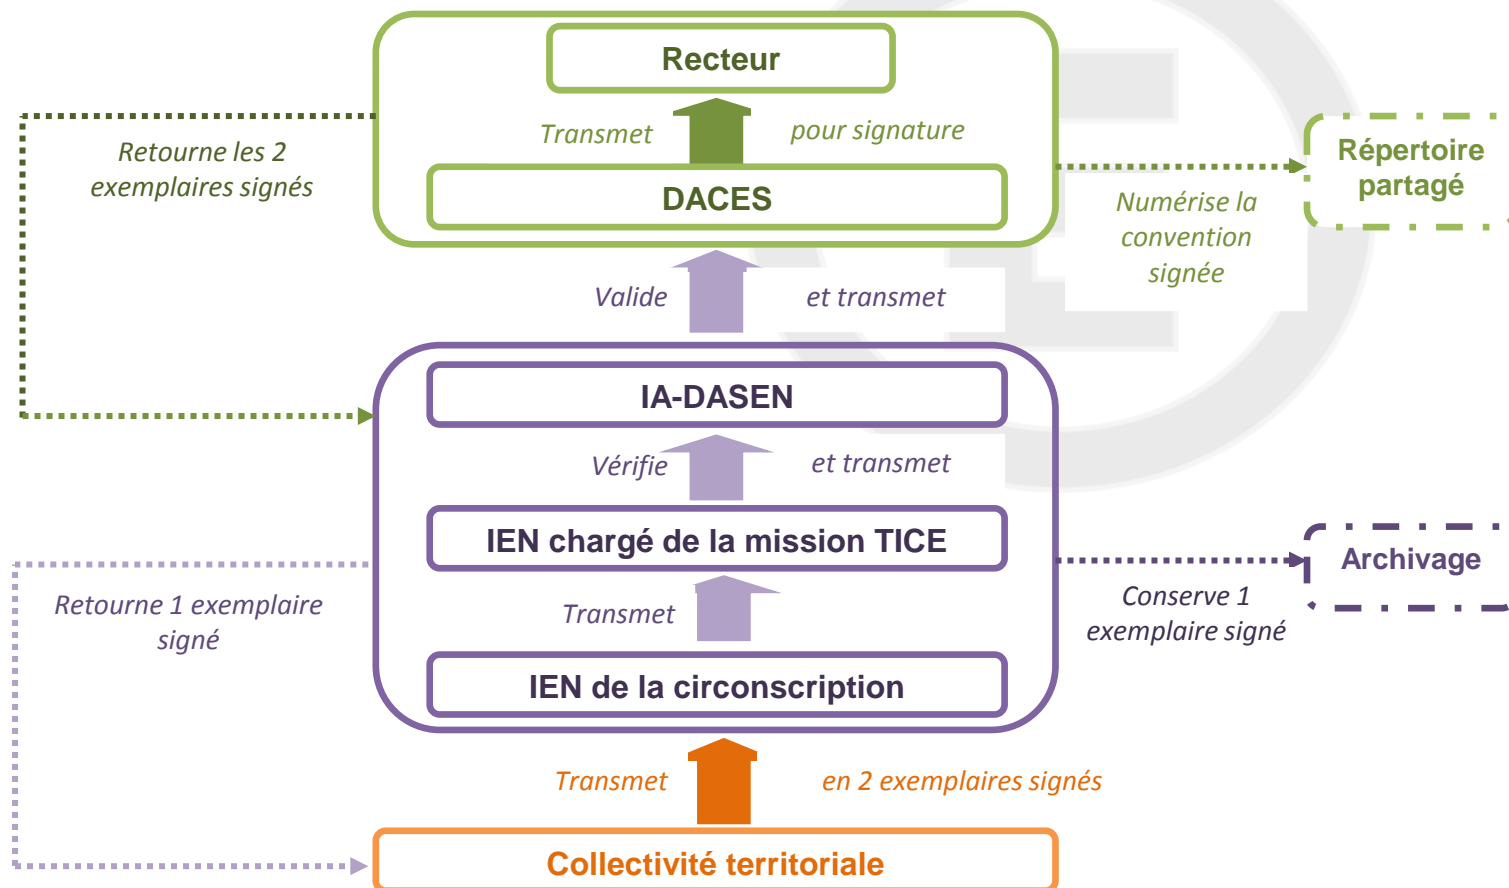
Recteur

Transmet pour signature

DACES

Retourne les 2 exemplaires signés

Répertoire partagé

Numérise la convention signée

Valide et transmet

IA-DASEN

Vérifie et transmet

IEN chargé de la mission TICE

Archivage

Conserve 1 exemplaire signé

Retourne 1 exemplaire signé

Transmet

IEN de la circonscription

Transmet en 2 exemplaires signés

Collectivité territoriale